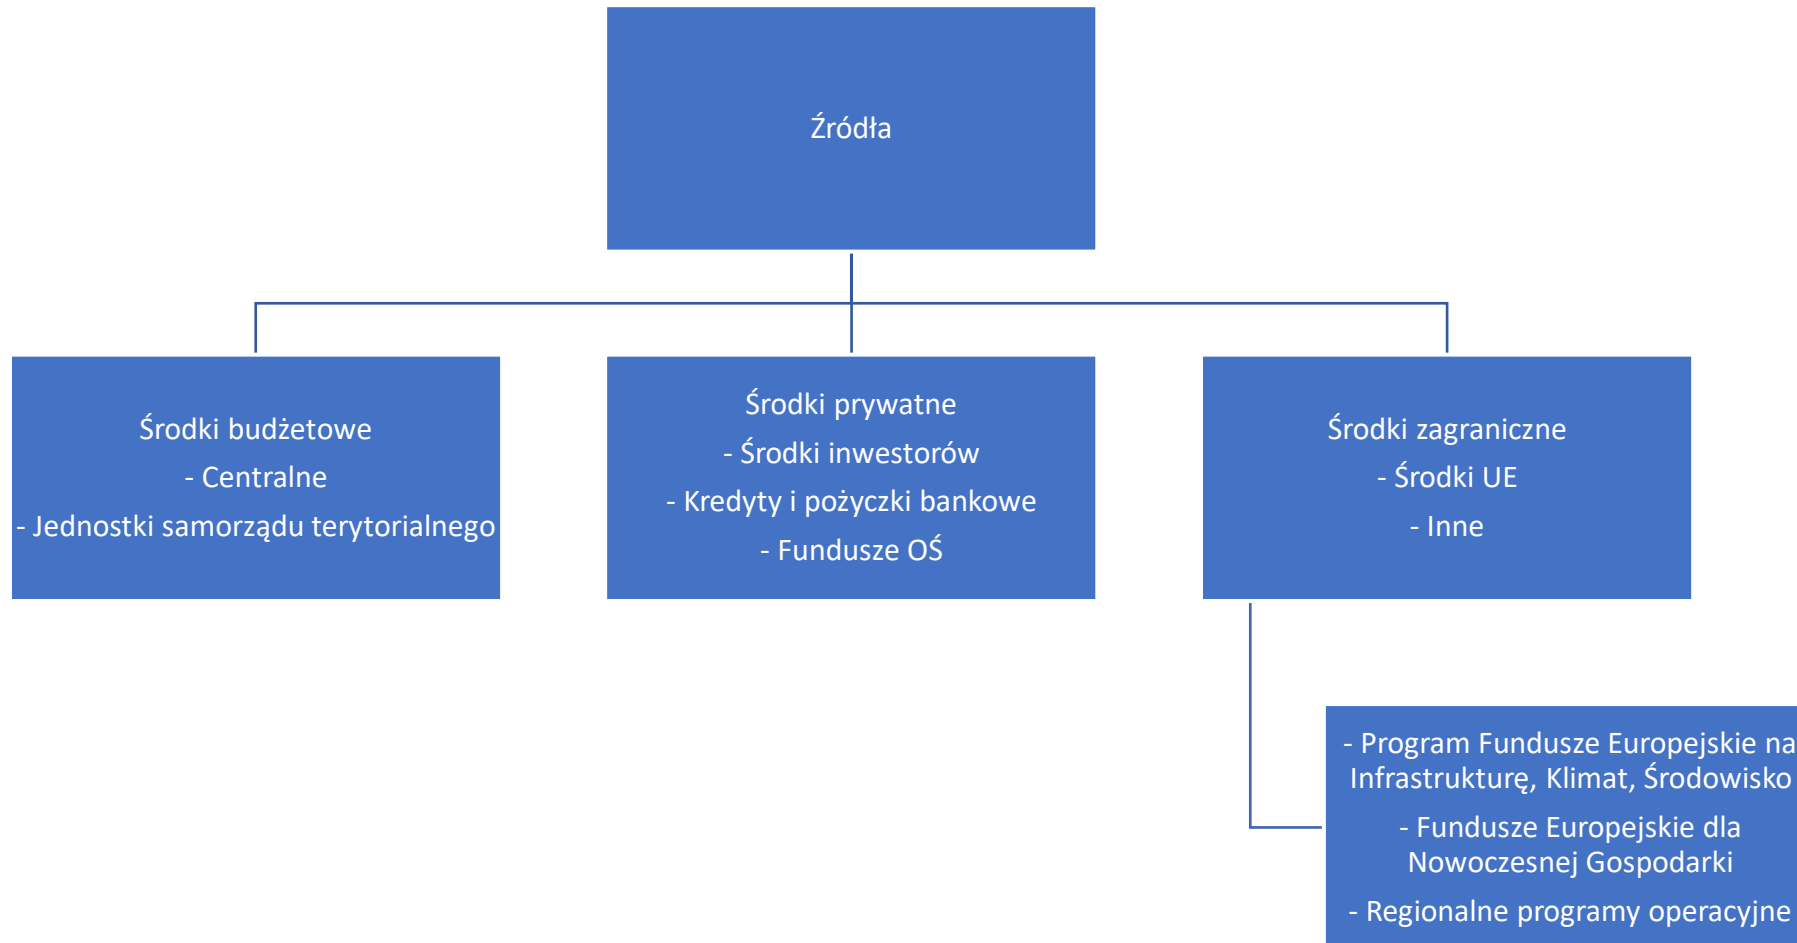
Źródła

Środki budżetowe
- Centralne
- Jednostki samorządu terytorialnego

Środki prywatne
- Środki inwestorów
- Kredyty i pożyczki bankowe
- Fundusze OŚ

Środki zagraniczne
- Środki UE
- Inne

- Program Fundusze Europejskie na Infrastrukturę, Klimat, Środowisko
- Fundusze Europejskie dla Nowoczesnej Gospodarki
- Regionalne programy operacyjne